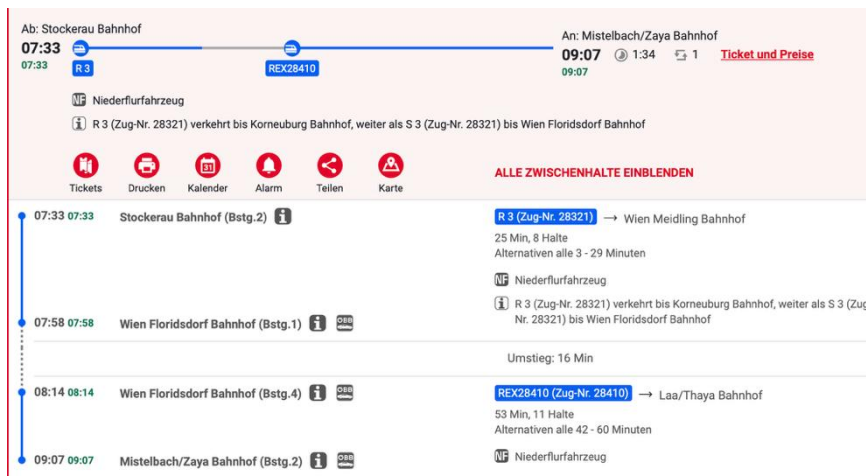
Ab: Stockerau Bahnhof
07:33
07:33
R 3
REX28410
An: Mistelbach/Zaya Bahnhof
09:07 1:34 1 Ticket und Preise
09:07

NF Niederflurfahrzeug

R 3 (Zug-Nr. 28321) verkehrt bis Korneuburg Bahnhof, weiter als S 3 (Zug-Nr. 28321) bis Wien Floridsdorf Bahnhof

Tickets Drucken Kalender Alarm Teilen Karte

ALLE ZWISCHENHALTE EINBLENDEN

07:33 07:33 Stockerau Bahnhof (Bstg.2)
R 3 (Zug-Nr. 28321) → Wien Meidling Bahnhof
25 Min, 8 Halte
Alternativen alle 3 - 29 Minuten
NF Niederflurfahrzeug
R 3 (Zug-Nr. 28321) verkehrt bis Korneuburg Bahnhof, weiter als S 3 (Zug-Nr. 28321) bis Wien Floridsdorf Bahnhof
07:58 07:58 Wien Floridsdorf Bahnhof (Bstg.1)

Umstieg: 16 Min

08:14 08:14 Wien Floridsdorf Bahnhof (Bstg.4)
REX28410 (Zug-Nr. 28410) → Laa/Thaya Bahnhof
53 Min, 11 Halte
Alternativen alle 42 - 60 Minuten
09:07 09:07 Mistelbach/Zaya Bahnhof (Bstg.2)
NF Niederflurfahrzeug